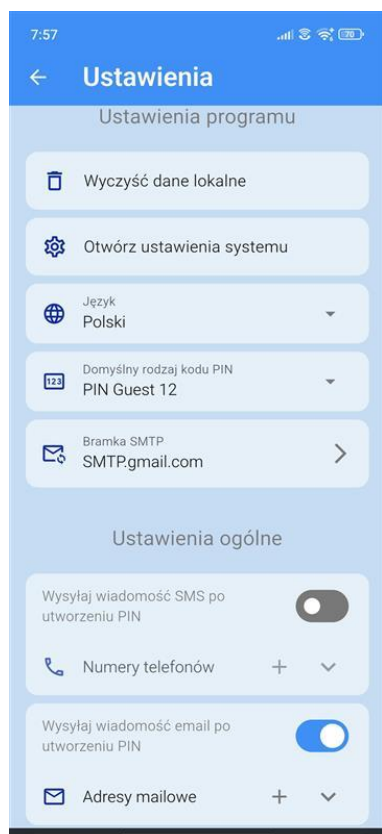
7:57

70

Ustawienia

Ustawienia programu

Wyczyść dane lokalne

Otwórz ustawienia systemu

Język
Polski

123
Domyślny rodzaj kodu PIN
PIN Guest 12

Bramka SMTP
SMTP.gmail.com

Ustawienia ogólne

Wysyłaj wiadomość SMS po utworzeniu PIN

Numery telefonów

Wysyłaj wiadomość email po utworzeniu PIN

Adresy mailowe